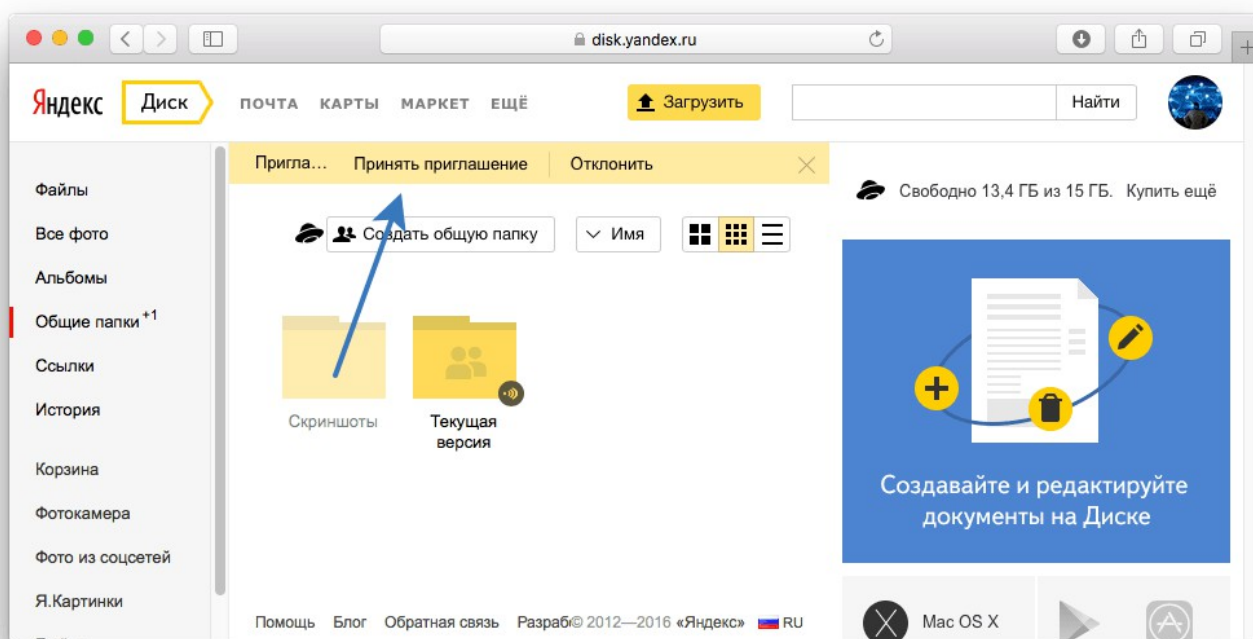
disk.yandex.ru

Яндекс Диск ПОЧТА КАРТЫ МАРКЕТ ЕЩЁ Загрузить Найти

Пригла... Принять приглашение Отклонить

Свободно 13,4 ГБ из 15 ГБ. Купить ещё

Файлы
Все фото
Альбомы
Общие папки +1
Ссылки
История
Корзина
Фотокамера
Фото из соцсетей
Я.Картинки

Создать общую папку Имя

Скриншоты
Текущая версия

Создавайте и редактируйте документы на Диске

Mac OS X

Помощь Блог Обратная связь Разраб© 2012—2016 «Яндекс» RU